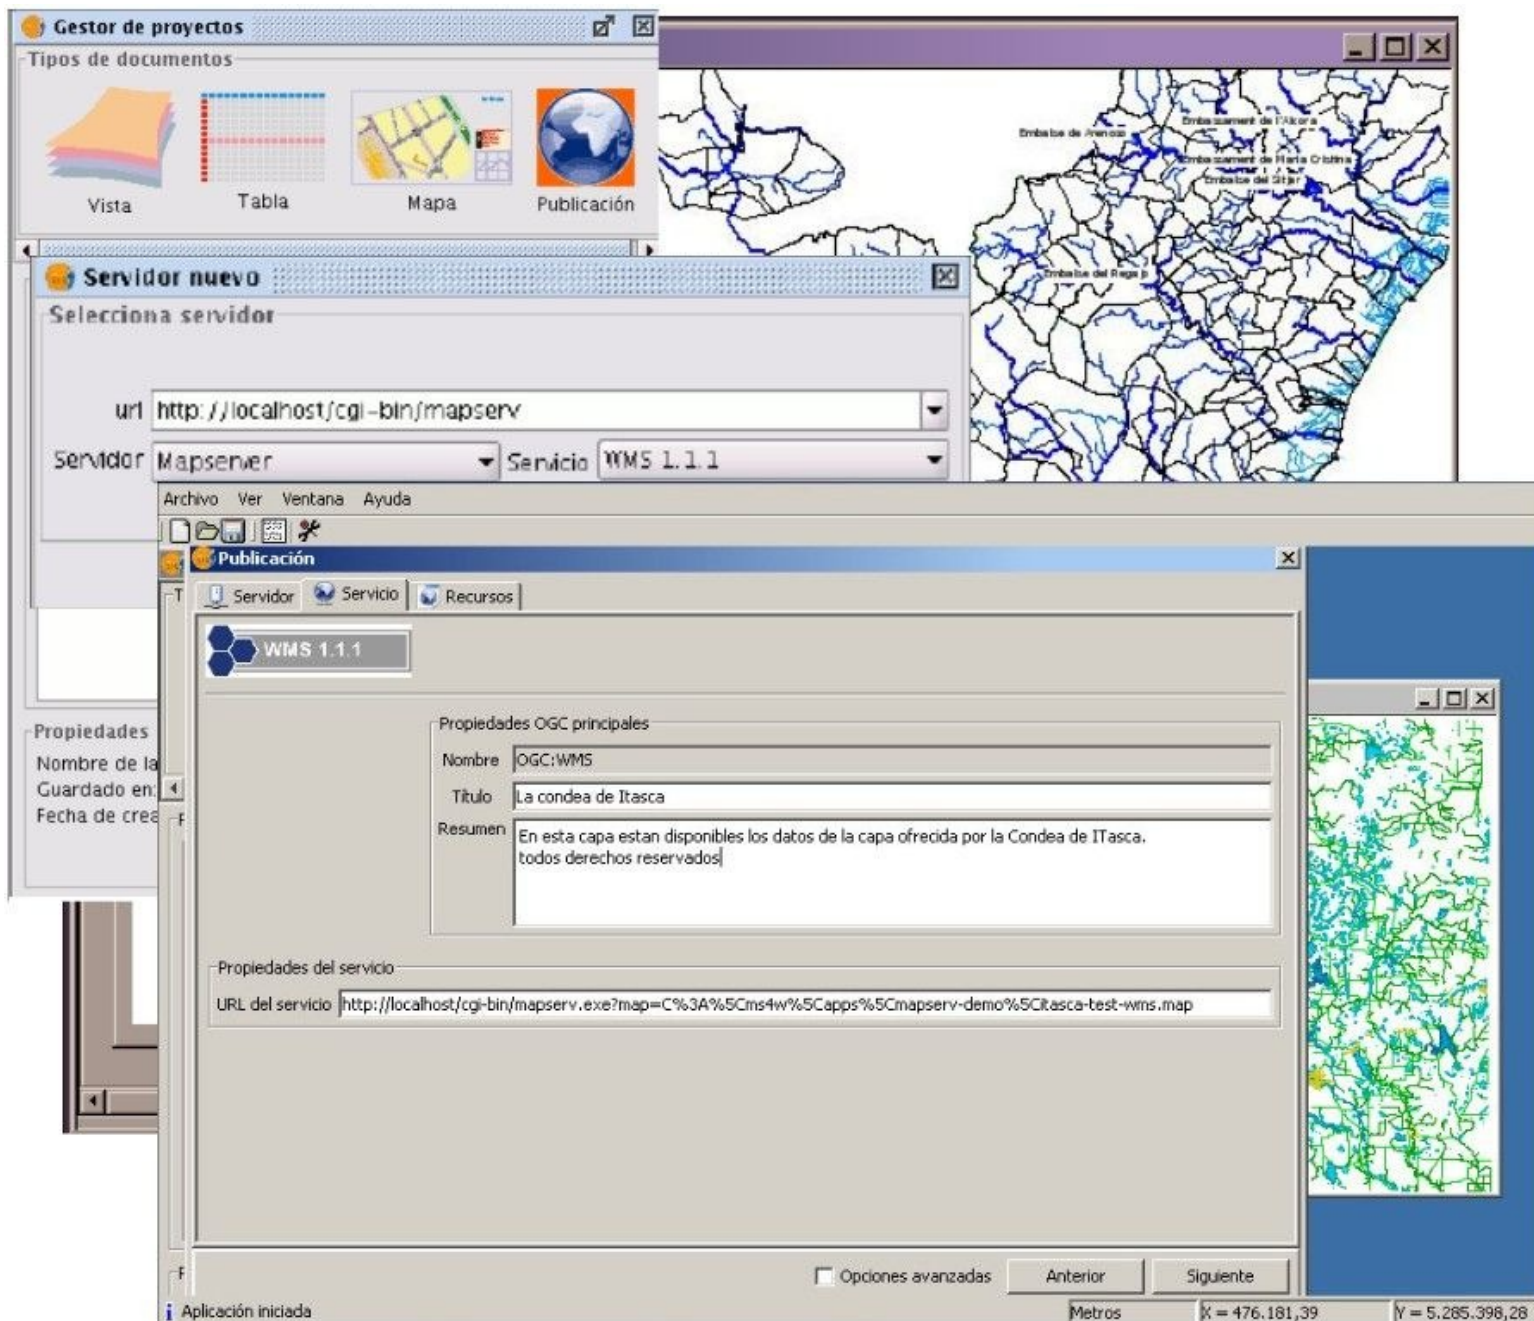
Gestor de proyectos

Tipos de documentos

Vista
Tabla
Mapa
Publicación

Embalse de Arenós
Embassament de l'Alcora
Embassament de Maria Cristina
Embalse del Sitjar
Embalse del Regajo

Servidor nuevo

Selecciona servidor

url http://localhost/cgi-bin/mapserv

Servidor Mapserver
Servicio WMS 1.1.1

Propiedades
Nombre de la
Guardado en:
Fecha de crea

Archivo Ver Ventana Ayuda

Publicación

Servidor
Servicio
Recursos

WMS 1.1.1

Propiedades OGC principales
Nombre OGC:WMS
Titulo La condea de Itasca
Resumen En esta capa estan disponibles los datos de la capa ofrecida por la Condea de ITasca. todos derechos reservados

Propiedades del servicio
URL del servicio http://localhost/cgi-bin/mapserv.exe?map=C%3A%5Cms4w%5Capps%5Cmapserv-demo%5Citasca-test-wms.map

Opciones avanzadas
Anterior
Siguiente

Aplicación iniciada
Metros
X = 476.181,39
Y = 5.285.398,28